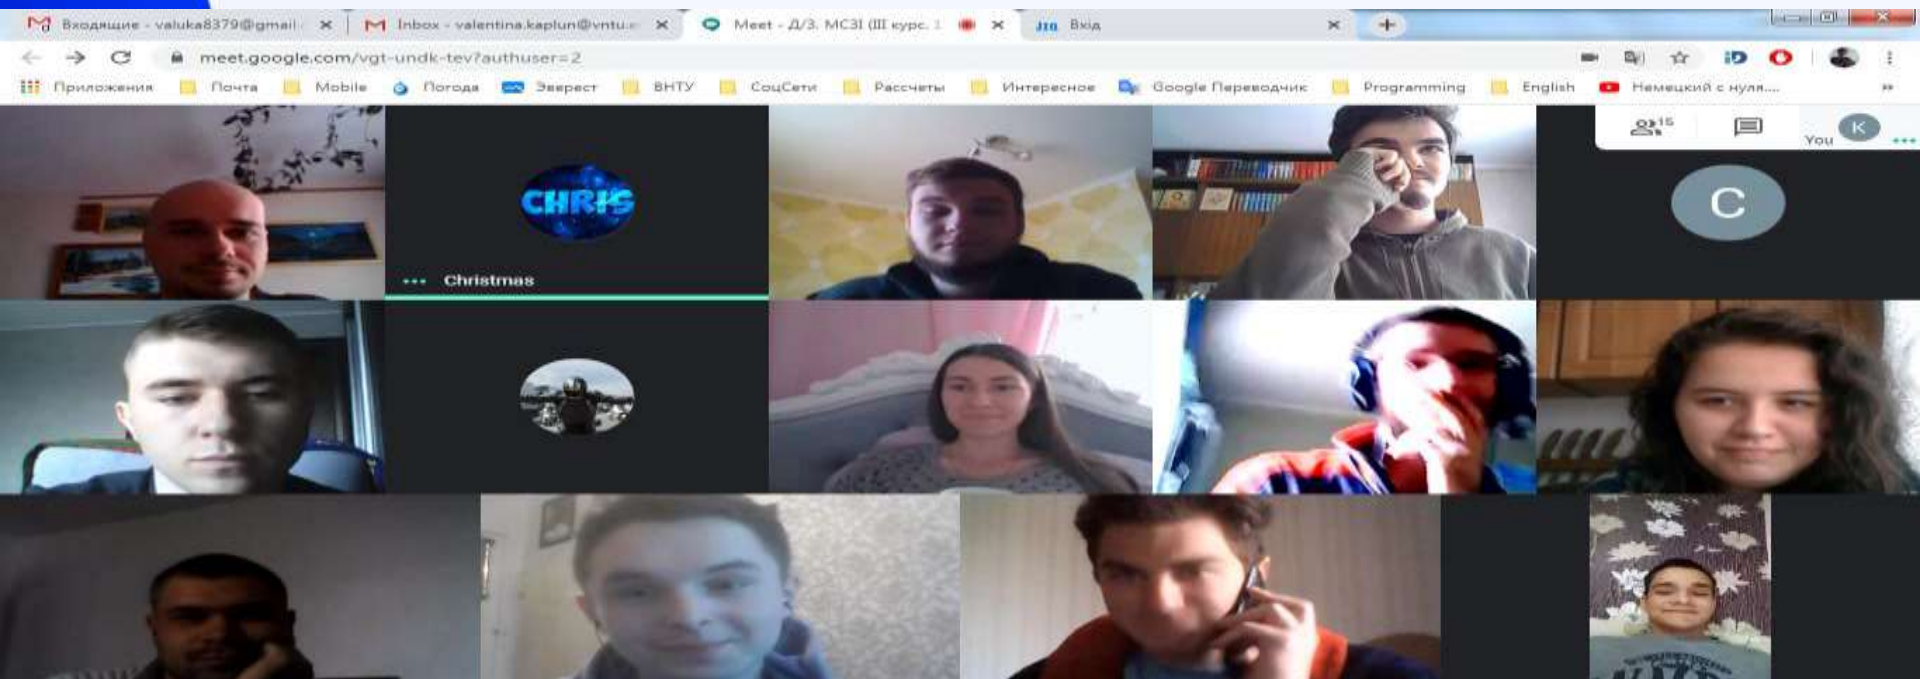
Входящие - valuka8379@gmail ×
Inbox - valentina.kaplun@vntu.e ×
Meet - Д/З. МСЗІ (ІІІ курс. 1 ×
Вхід ×
meet.google.com/vgt-undk-tev?authuser=2
Приложения
Почта
Mobile
Погода
Эверест
ВНТУ
СоцСети
Рассчеты
Интересное
Google Переводчик
Programming
English
Немецкий с нуля....
15
You
K
CHRIS
Christmas
C